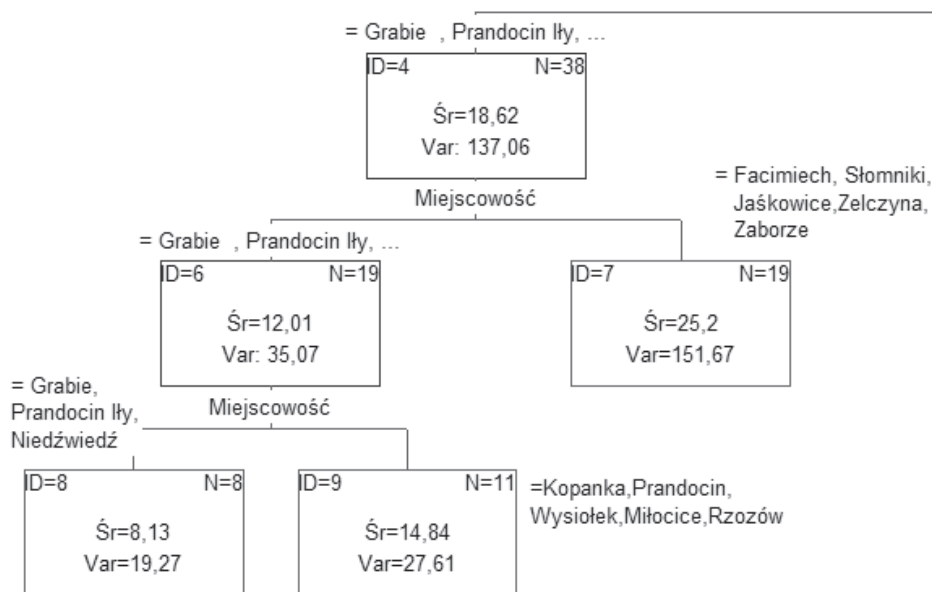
= Grabie , Prandocin Iły, ...

ID=4 N=38

Śr=18,62
Var: 137,06

Miejscowość

= Grabie , Prandocin Iły, ...

= Facimiech, Słomniki, Jaśkowice,Zelczyna, Zaborze

ID=6 N=19

Śr=12,01
Var: 35,07

ID=7 N=19

Śr=25,2
Var=151,67

= Grabie, Prandocin Iły, Niedźwiedź

Miejscowość

ID=8 N=8

Śr=8,13
Var=19,27

ID=9 N=11

Śr=14,84
Var=27,61

=Kopanka,Prandocin Wysiołek,Miłocice,Rzozów